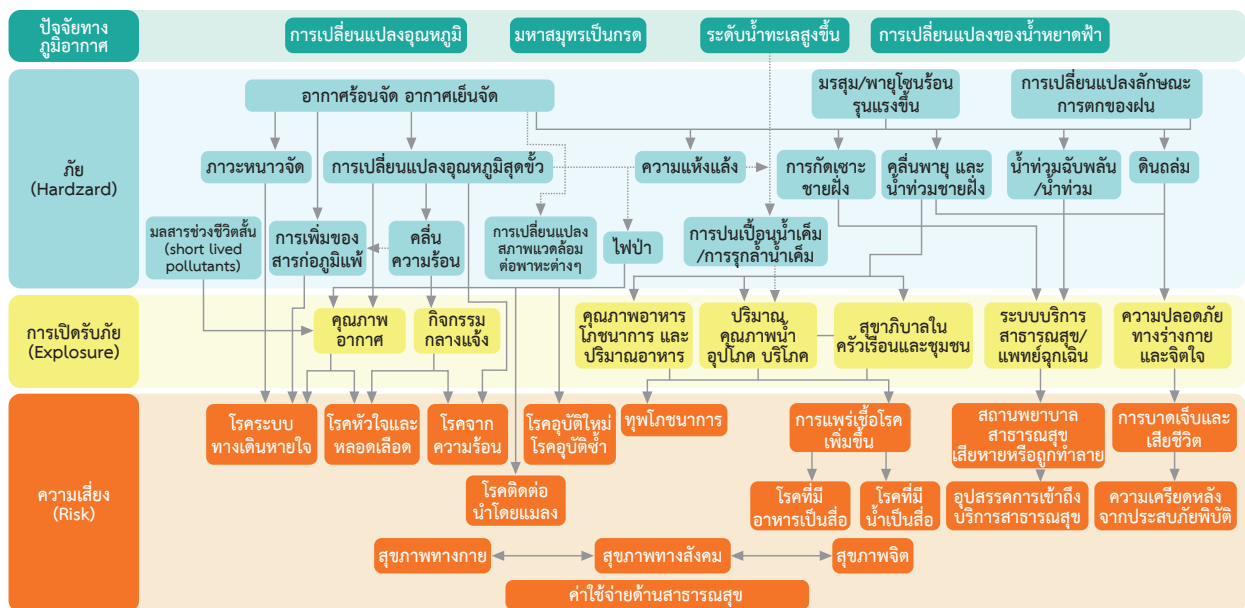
ปัจจัยทางภูมิอากาศ

การเปลี่ยนแปลงอุณหภูมิ

มหาสมุทรเป็นกรด

ระดับน้ำทะเลสูงขึ้น

การเปลี่ยนแปลงของน้ำหยาดฟ้า

ภัย (Hardzard)

อากาศร้อนจัด อากาศเย็นจัด

มรสุม/พายุโซนร้อนรุนแรงขึ้น

การเปลี่ยนแปลงลักษณะการตกของฝน

ภาวะหนาวจัด

การเปลี่ยนแปลงอุณหภูมิสุดขั้ว

ความแห้งแล้ง

การกัดเซาะชายฝั่ง

คลื่นพายุ และน้ำท่วมชายฝั่ง

น้ำท่วมฉับพลัน/น้ำท่วม

ดินถล่ม

มลสารช่วงชีวิตสั้น (short lived pollutants)

การเพิ่มของสารก่อภูมิแพ้

คลื่นความร้อน

การเปลี่ยนแปลงสภาพแวดล้อมต่อพาหะต่างๆ

ไฟป่า

การปนเปื้อนน้ำเค็ม/การรุกล้ำน้ำเค็ม

การเปิดรับภัย (Explosure)

คุณภาพอากาศ

กิจกรรมกลางแจ้ง

คุณภาพอาหาร โภชนาการ และปริมาณอาหาร

ปริมาณ คุณภาพน้ำอุปโภค บริโภค

สุขาภิบาลในครัวเรือนและชุมชน

ระบบบริการสาธารณสุข/แพทย์ฉุกเฉิน

ความปลอดภัยทางร่างกายและจิตใจ

ความเสี่ยง (Risk)

โรคระบบทางเดินหายใจ

โรคหัวใจและหลอดเลือด

โรคจากความร้อน

โรคอุบัติใหม่ โรคอุบัติซ้ำ

ทุพโภชนาการ

การแพร่เชื้อโรคเพิ่มขึ้น

สถานพยาบาลสาธารณสุขเสียหายหรือถูกทำลาย

การบาดเจ็บและเสียชีวิต

โรคติดต่อนำโดยแมลง

โรคที่มีอาหารเป็นสื่อ

โรคที่มีน้ำเป็นสื่อ

อุปสรรคการเข้าถึงบริการสาธารณสุข

ความเครียดหลังจากประสบภัยพิบัติ

สุขภาพทางกาย

สุขภาพทางสังคม

สุขภาพจิต

ค่าใช้จ่ายด้านสาธารณสุข